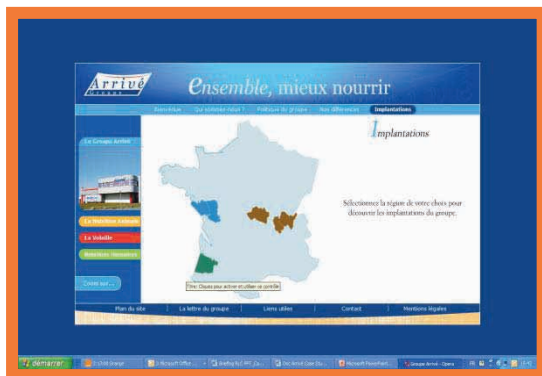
Arrivé
Groupe

Ensemble, mieux nourrir

Bienvenue | Qui sommes-nous ? | Politique du groupe | Nos différences | Implantations

Le Groupe Arrivé

La Nutrition Ecologie

La Volaille

Nutrition Humaine

Cours sur...

Implantations

Sélectionnez la région de votre choix pour découvrir les implantations du groupe.

Titre: Cliquez pour activer et utiliser ce contrôle

Plan du site | La lettre du groupe | Liens utiles | Contact | Mentions légales

démarrer | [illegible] | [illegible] | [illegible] | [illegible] | Microsoft PowerPoint | Groupe Arrivé - Opera | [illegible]